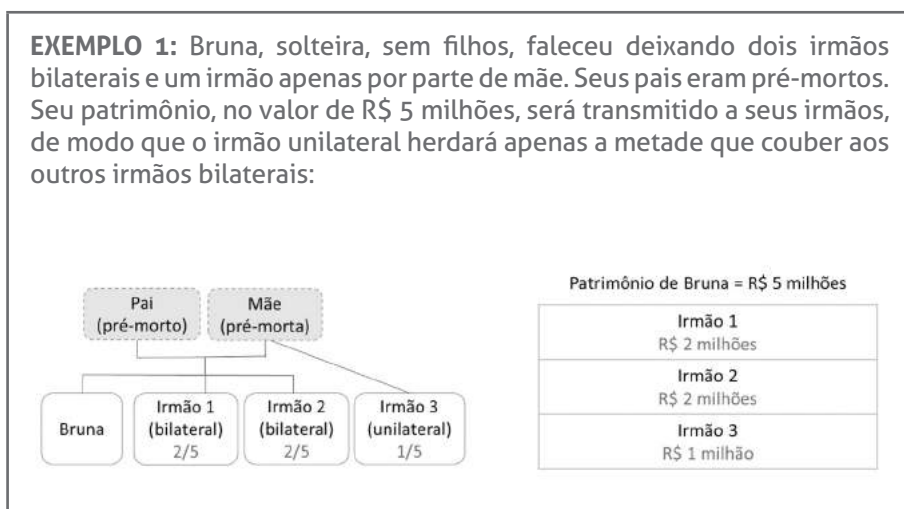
**EXEMPLO 1:** Bruna, solteira, sem filhos, faleceu deixando dois irmãos bilaterais e um irmão apenas por parte de mãe. Seus pais eram pré-mortos. Seu patrimônio, no valor de R$ 5 milhões, será transmitido a seus irmãos, de modo que o irmão unilateral herdará apenas a metade que couber aos outros irmãos bilaterais:

Pai (pré-morto)
Mãe (pré-morta)

Bruna
Irmão 1 (bilateral) 2/5
Irmão 2 (bilateral) 2/5
Irmão 3 (unilateral) 1/5

Patrimônio de Bruna = R$ 5 milhões

| Irmão 1 R$ 2 milhões |
|---|
| Irmão 2 R$ 2 milhões |
| Irmão 3 R$ 1 milhão |